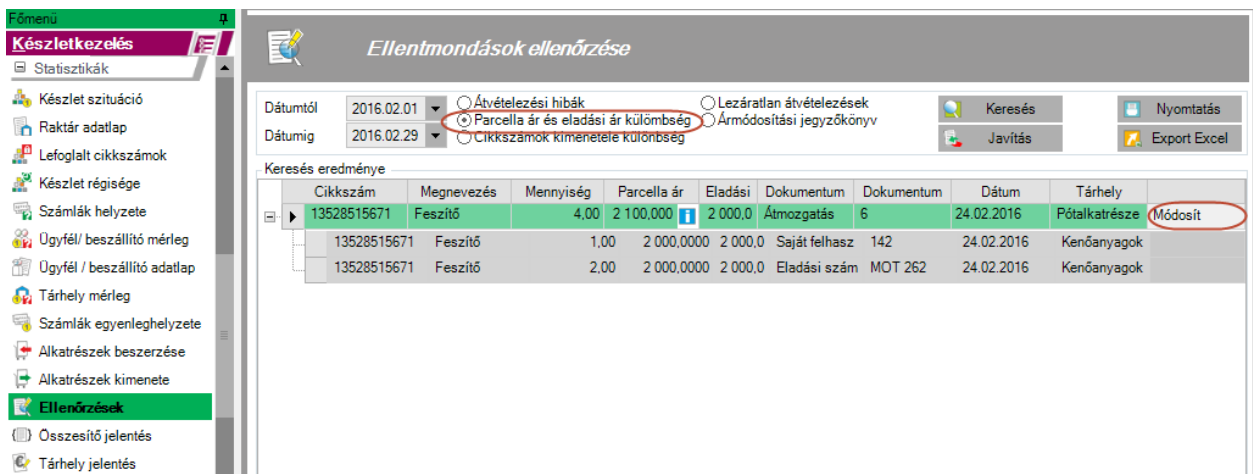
Főmenü

Készletkezelés

Statisztikák

Készlet szituáció
Raktár adatlap
Lefoglalt cikkszámok
Készlet régisége
Számlák helyzete
Ügyfél/ beszállító mérleg
Ügyfél / beszállító adatlap
Tárhely mérleg
Számlák egyenleghelyzete
Alkatrészek beszerzése
Alkatrészek kimenete
Ellenőrzések
Összesítő jelentés
Tárhely jelentés

Ellentmondások ellenőrzése

Dátumtól 2016.02.01
Dátumig 2016.02.29

Átvételezési hibák
Parcella ár és eladási ár különbség
Cikkszámok kimenetele különbség
Lezáratlan átvételezések
Ármódosítási jegyzőkönyv

Keresés
Javítás
Nyomtatás
Export Excel

Keresés eredménye

| Cikkszám | Megnevezés | Mennyiség | Parcella ár | Eladási | Dokumentum | Dokumentum | Dátum | Tárhely | |
|---|---|---|---|---|---|---|---|---|---|
| 13528515671 | Feszítő | 4,00 | 2 100,000 | 2 000,0 | Átmozgatás | 6 | 24.02.2016 | Pótalkatrésze | Módosít |
| 13528515671 | Feszítő | 1,00 | 2 000,0000 | 2 000,0 | Saját felhasz | 142 | 24.02.2016 | Kenőanyagok | |
| 13528515671 | Feszítő | 2,00 | 2 000,0000 | 2 000,0 | Eladási szám | MOT 262 | 24.02.2016 | Kenőanyagok | |